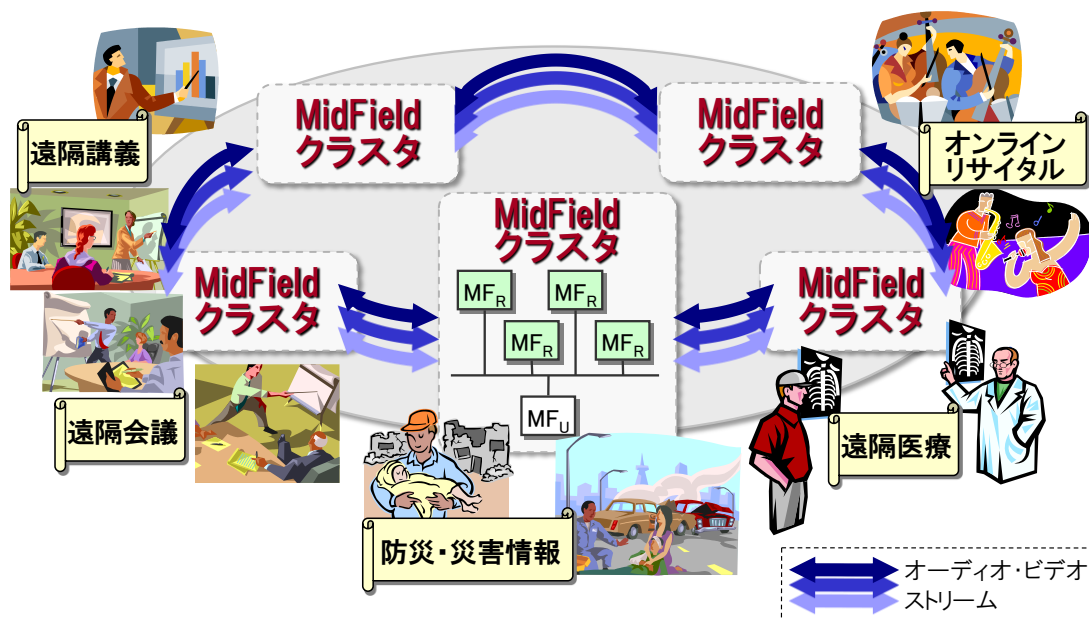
遠隔講義

MidField クラスタ

MidField クラスタ

オンライン リサイタル

MidField クラスタ

MidField クラスタ

$MF_R$ $MF_R$ $MF_R$ $MF_R$

$MF_U$

MidField クラスタ

遠隔会議

遠隔医療

防災・災害情報

オーディオ・ビデオ ストリーム